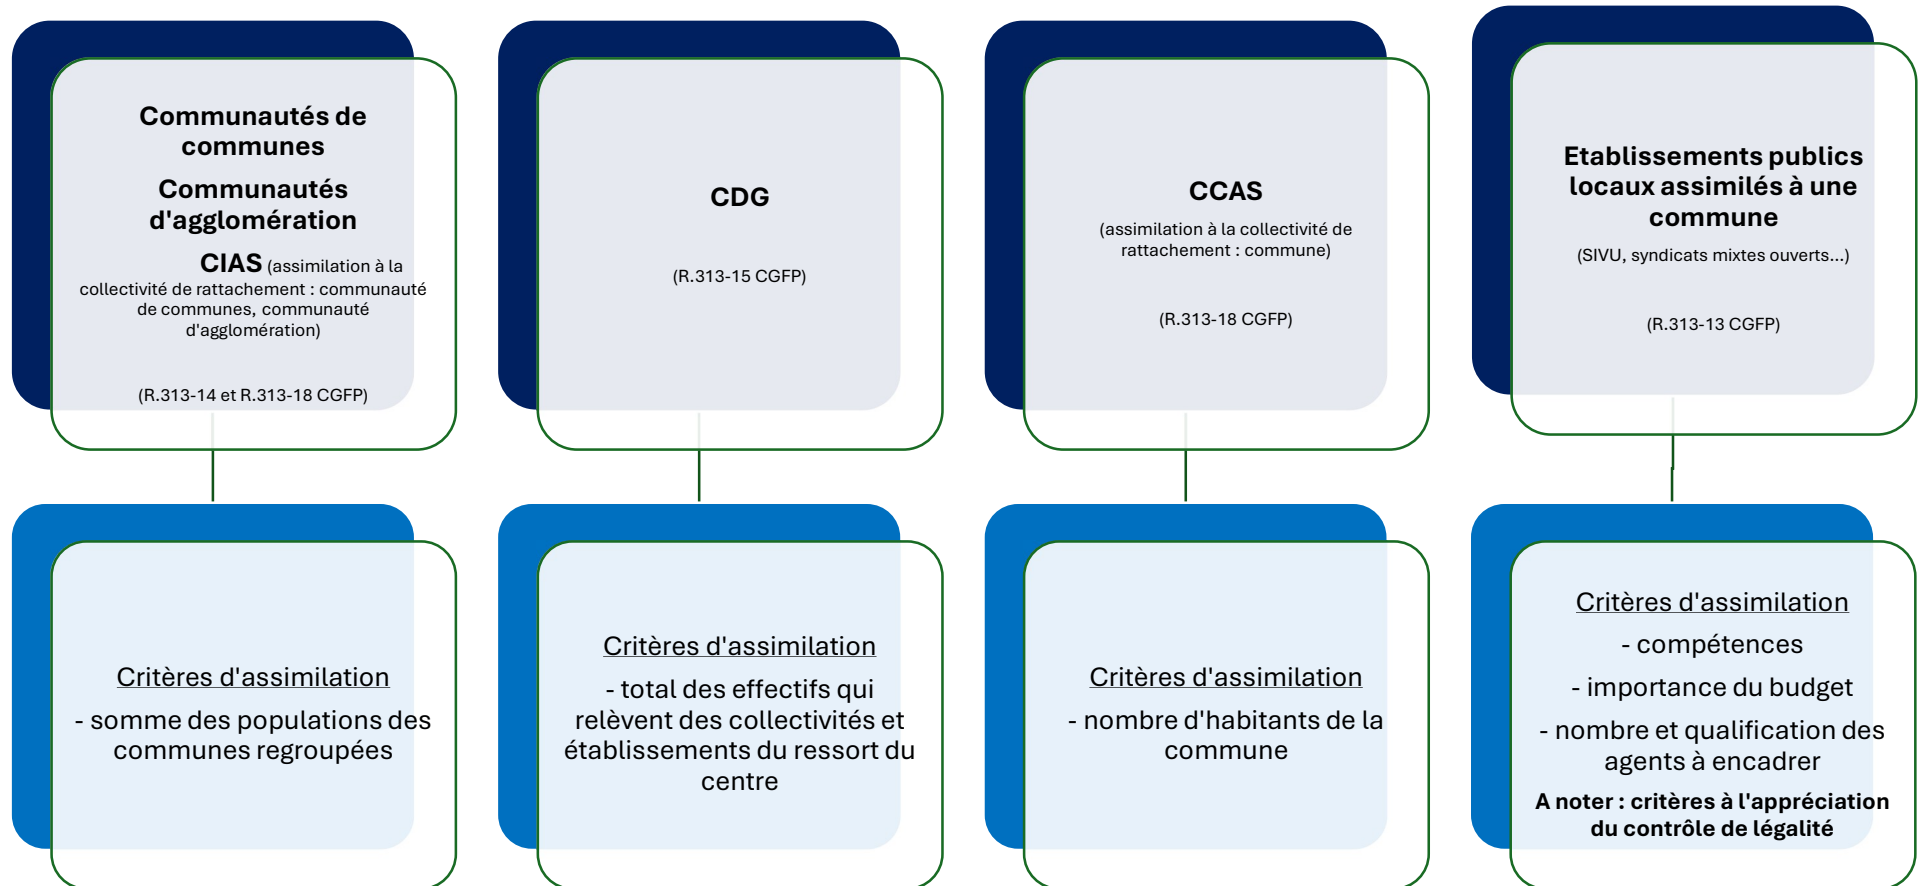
Communautés de communes

Communautés d'agglomération

CIAS (assimilation à la collectivité de rattachement : communauté de communes, communauté d'agglomération)

(R.313-14 et R.313-18 CGFP)

CDG

(R.313-15 CGFP)

CCAS

(assimilation à la collectivité de rattachement : commune)

(R.313-18 CGFP)

Etablissements publics locaux assimilés à une commune

(SIVU, syndicats mixtes ouverts...)

(R.313-13 CGFP)

Critères d'assimilation

- somme des populations des communes regroupées

Critères d'assimilation

- total des effectifs qui relèvent des collectivités et établissements du ressort du centre

Critères d'assimilation

- nombre d'habitants de la commune

Critères d'assimilation

- compétences

- importance du budget

- nombre et qualification des agents à encadrer

A noter : critères à l'appréciation du contrôle de légalité